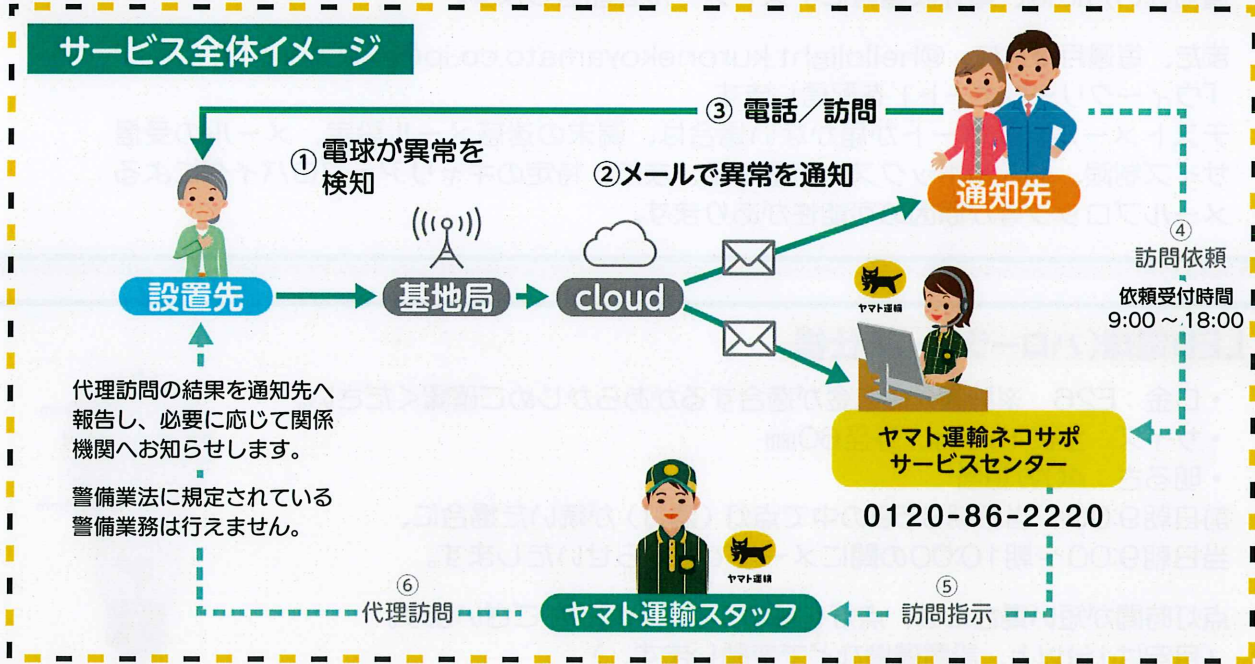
サービス全体イメージ

③ 電話／訪問

① 電球が異常を検知

② メールで異常を通知

通知先

④ 訪問依頼

依頼受付時間
9:00 ～ 18:00

設置先

基地局

cloud

ヤマト運輸

代理訪問の結果を通知先へ報告し、必要に応じて関係機関へお知らせします。

警備業法に規定されている警備業務は行えません。

ヤマト運輸ネコサポ
サービスセンター

0120-86-2220

ヤマト運輸

⑥ 代理訪問

ヤマト運輸スタッフ

⑤ 訪問指示